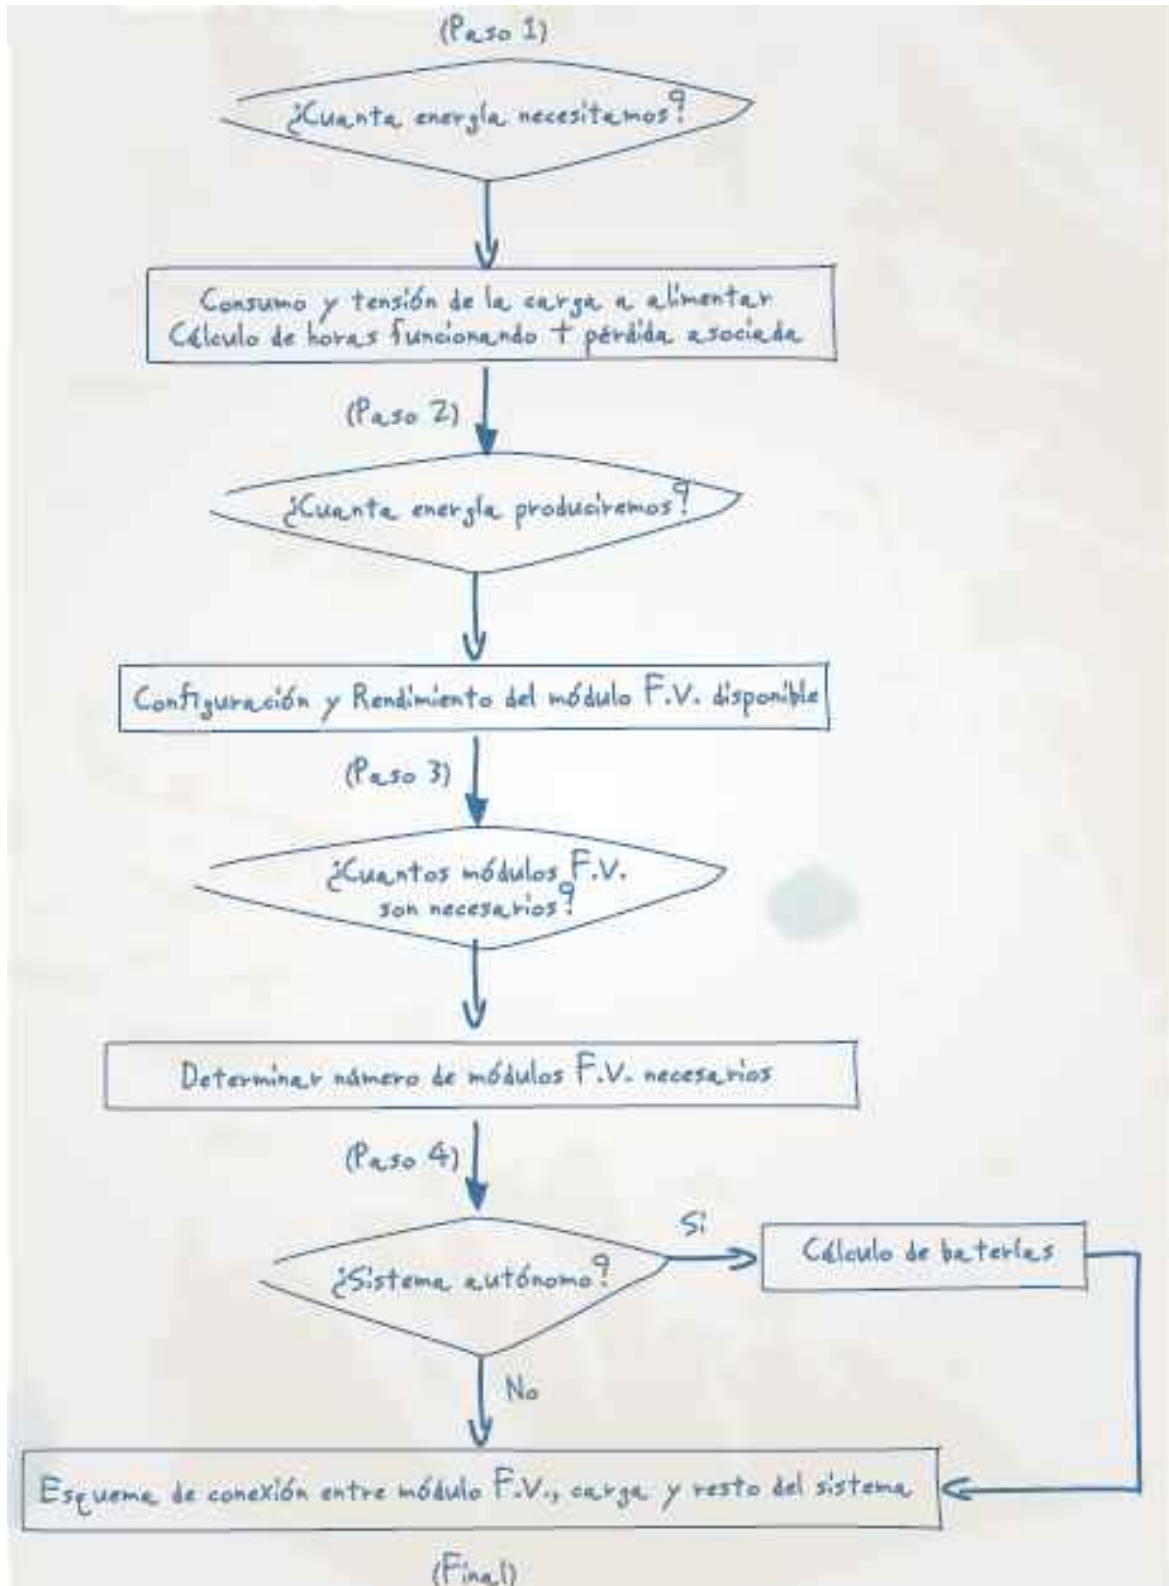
(Paso 1)

¿Cuanta energla necesitamos?

Consumo y tensión de la carga a alimentar
Cálculo de horas funcionando + pérdida asociada

(Paso 2)

¿Cuanta energla produciremos?

Configuración y Rendimiento del módulo F.V. disponible

(Paso 3)

¿Cuantos módulos F.V. son necesarios?

Determinar número de módulos F.V. necesarios

(Paso 4)

¿Sistema autónomo?

Si

Cálculo de baterlas

No

Esquema de conexión entre módulo F.V., carga y resto del sistema

(Final)